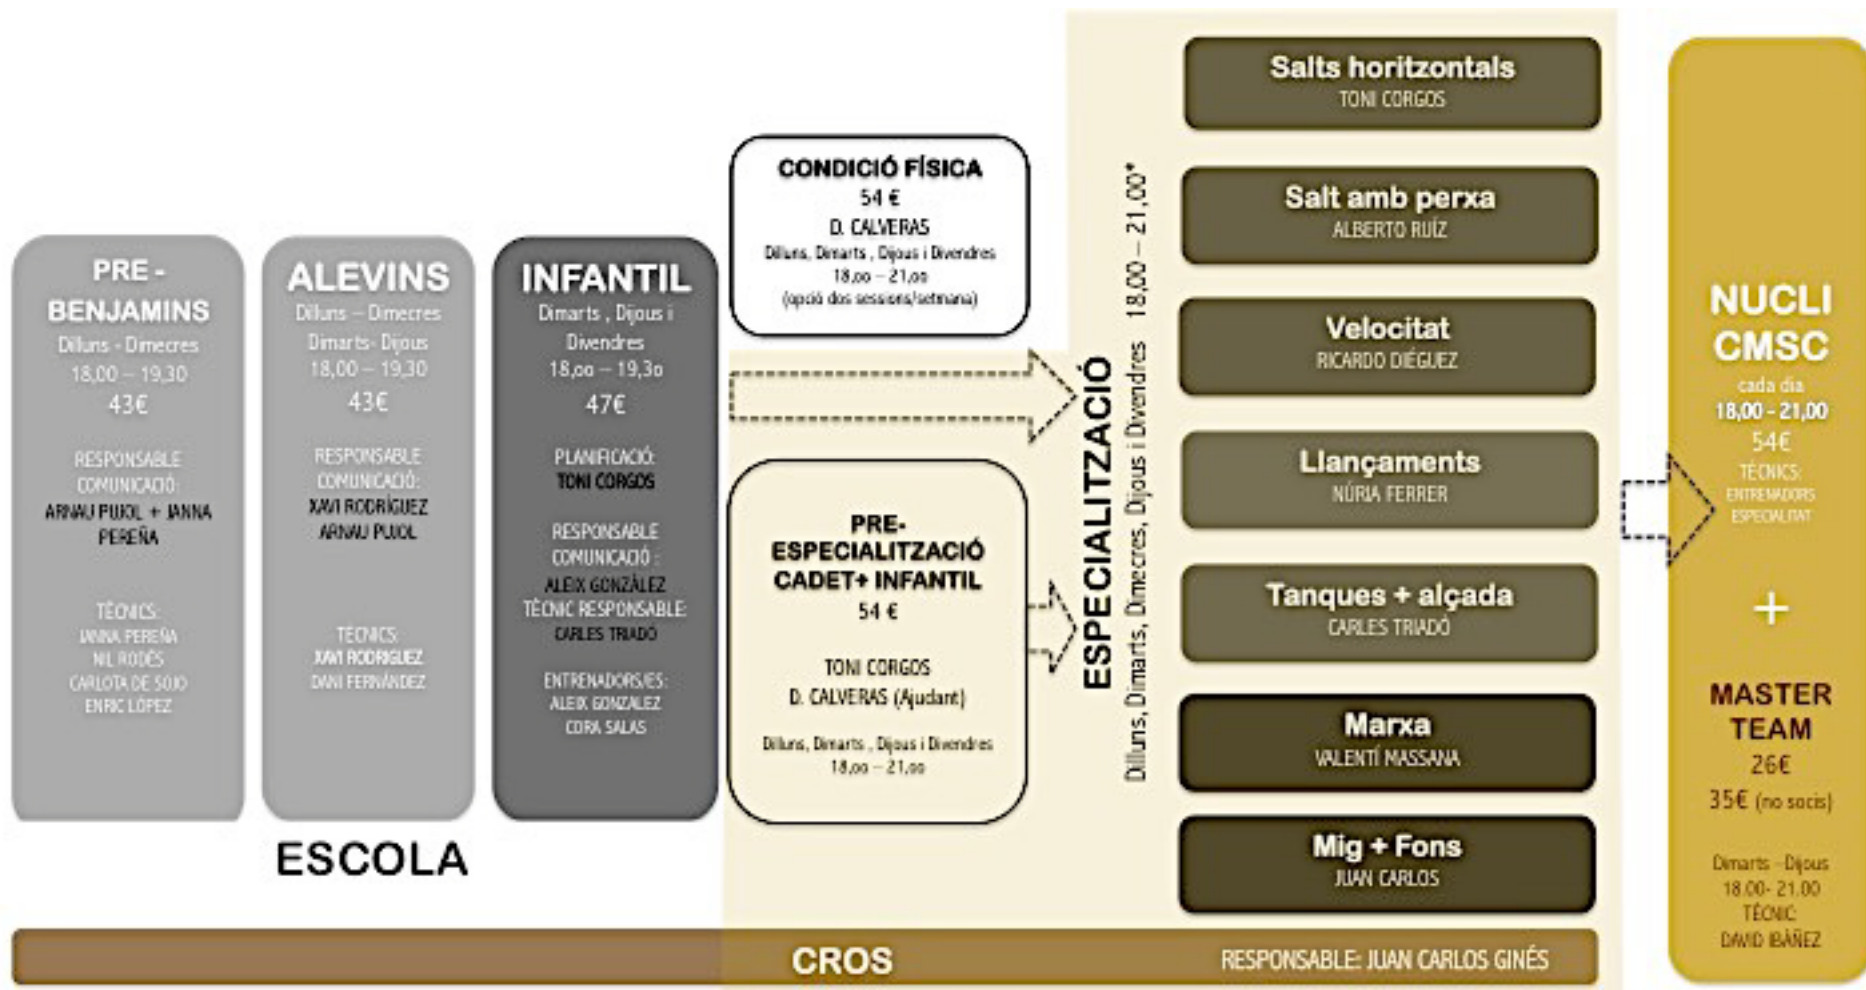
PRE - BENJAMINS
Dilluns - Dimecres
18,00 – 19,30
43€

RESPONSABLE COMUNICACIÓ:
ARNAU PUJOL + JANNA PEREÑA

TÈCNICS:
JANNA PEREÑA
NIL RODÉS
CARLOTA DE SOJO
ENRIC LÓPEZ

ALEVINS
Dilluns – Dimecres
Dimarts- Dijous
18,00 – 19,30
43€

RESPONSABLE COMUNICACIÓ:
XAVI RODRÍGUEZ
ARNAU PUJOL

TÈCNICS:
XAVI RODRIGUEZ
DANI FERNÁNDEZ

INFANTIL
Dimarts , Dijous i Divendres
18,oo – 19,3o
47€

PLANIFICACIÓ:
TONI CORGOS

RESPONSABLE COMUNICACIÓ :
ALEIX GONZÁLEZ
TÈCNIC RESPONSABLE:
CARLES TRIADÓ

ENTRENADORS/ES:
ALEIX GONZALEZ
CORA SALAS

ESCOLA

CONDICIÓ FÍSICA
54 €
D. CALVERAS
Dilluns, Dimarts , Dijous i Divendres
18,oo – 21,oo
(opció dos sessions/setmana)

PRE-ESPECIALITZACIÓ CADET+ INFANTIL
54 €
TONI CORGOS
D. CALVERAS (Ajudant)
Dilluns, Dimarts , Dijous i Divendres
18,oo – 21,oo

ESPECIALITZACIÓ
Dilluns, Dimarts, Dimecres, Dijous i Divendres 18,00 – 21,00*

Salts horitzontals
TONI CORGOS

Salt amb perxa
ALBERTO RUÍZ

Velocitat
RICARDO DIÉGUEZ

Llançaments
NÚRIA FERRER

Tanques + alçada
CARLES TRIADÓ

Marxa
VALENTÍ MASSANA

Mig + Fons
JUAN CARLOS

NUCLI CMSC
cada dia
18,00 - 21,00
54€
TÈCNICS:
ENTRENADORS ESPECIALITAT

+

MASTER TEAM
26€
35€ (no socis)
Dimarts - Dijous
18.00- 21.00
TÈCNIC:
DAVID IBÁÑEZ

CROS
RESPONSABLE: JUAN CARLOS GINÉS